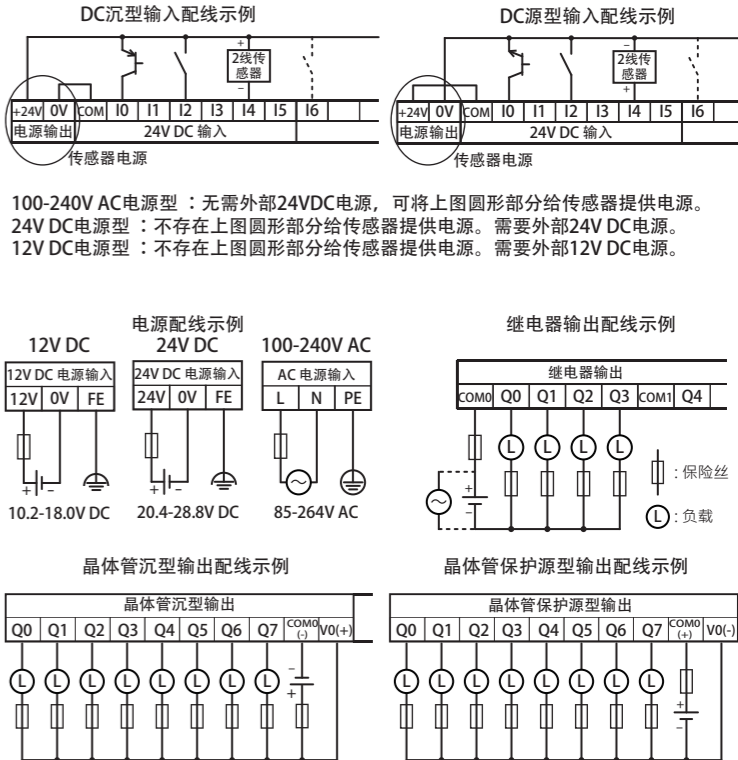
DC沉型输入配线示例

+
2线传感器
–

| +24V | 0V | COM | I0 | I1 | I2 | I3 | I4 | I5 | I6 |
|---|---|---|---|---|---|---|---|---|---|
| 电源输出 | | 24V DC 输入 | | | | | | | |

传感器电源

DC源型输入配线示例

–
2线传感器
+

| +24V | 0V | COM | I0 | I1 | I2 | I3 | I4 | I5 | I6 |
|---|---|---|---|---|---|---|---|---|---|
| 电源输出 | | 24V DC 输入 | | | | | | | |

传感器电源

100-240V AC电源型 ：无需外部24VDC电源，可将上图圆形部分给传感器提供电源。
24V DC电源型 ：不存在上图圆形部分给传感器提供电源。需要外部24V DC电源。
12V DC电源型 ：不存在上图圆形部分给传感器提供电源。需要外部12V DC电源。

电源配线示例

12V DC

| 12V DC 电源输入 | | |
|---|---|---|
| 12V | 0V | FE |

+ –
10.2-18.0V DC

24V DC

| 24V DC 电源输入 | | |
|---|---|---|
| 24V | 0V | FE |

+ –
20.4-28.8V DC

100-240V AC

| AC 电源输入 | | |
|---|---|---|
| L | N | PE |

85-264V AC

继电器输出配线示例

| 继电器输出 | | | | | | |
|---|---|---|---|---|---|---|
| COM0 | Q0 | Q1 | Q2 | Q3 | COM1 | Q4 |

L L L L
+
–
: 保险丝
L : 负载

晶体管沉型输出配线示例

| 晶体管沉型输出 | | | | | | | | | |
|---|---|---|---|---|---|---|---|---|---|
| Q0 | Q1 | Q2 | Q3 | Q4 | Q5 | Q6 | Q7 | COM0 (-) | V0(+) |

L L L L L L L L
–
+

晶体管保护源型输出配线示例

| 晶体管保护源型输出 | | | | | | | | | |
|---|---|---|---|---|---|---|---|---|---|
| Q0 | Q1 | Q2 | Q3 | Q4 | Q5 | Q6 | Q7 | COM0 (+) | V0(-) |

L L L L L L L L
+
–